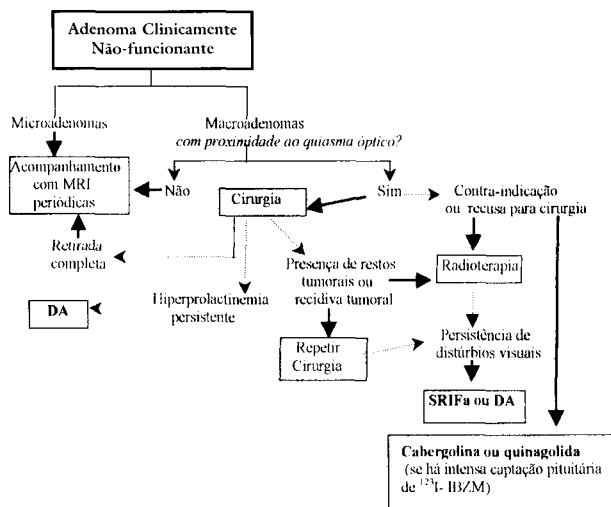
Adenoma Clinicamente Não-funcionante

Microadenomas

Macroadenomas
com proximidade ao quiasma óptico?

Acompanhamento com MRI periódicas

Não

Cirurgia

Sim

Contra-indicação ou recusa para cirurgia

Retirada completa

Presença de restos tumorais ou recidiva tumoral

Radioterapia

Hiperprolactinemia persistente

DA

Repetir Cirurgia

Persistência de distúrbios visuais

SRIFa ou DA

Cabergolina ou quinagolida
(se há intensa captação pituitária de $^{123}$I- IBZM)